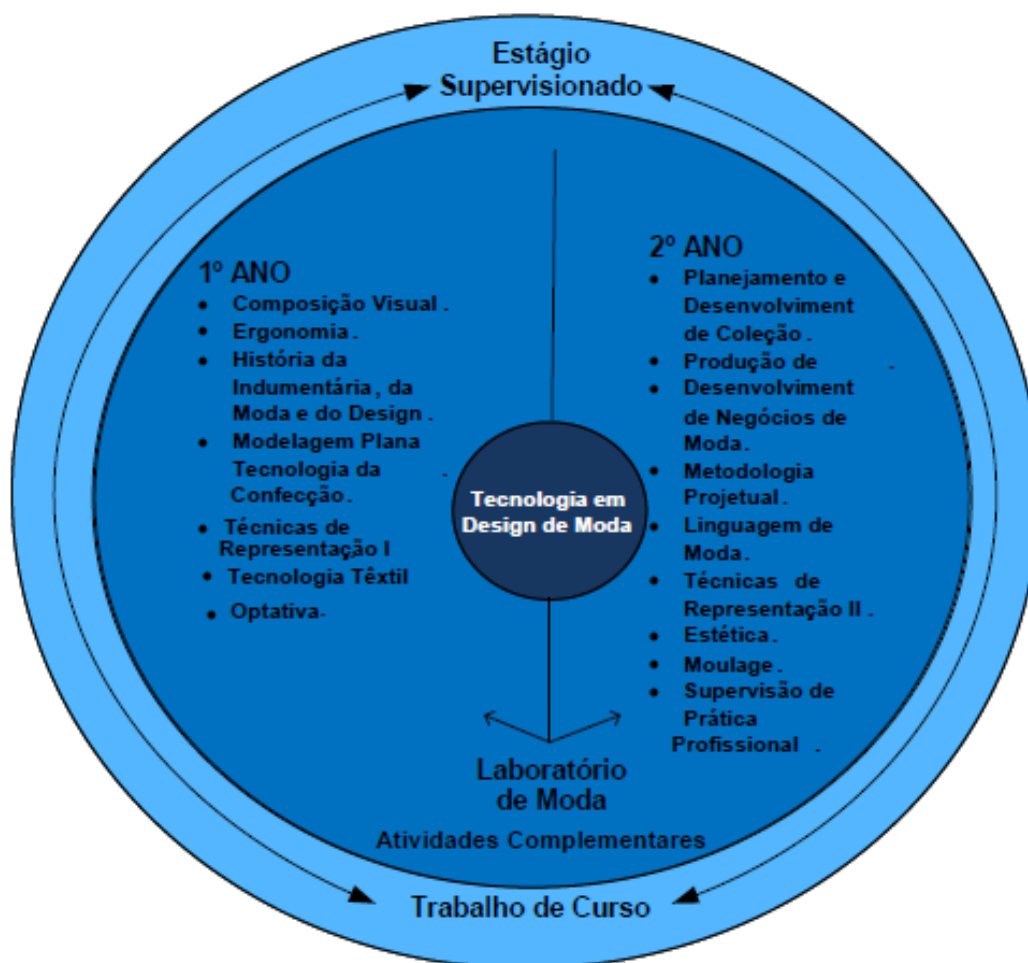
Estágio Supervisionado

1º ANO
- Composição Visual .
- Ergonomia .
- História da Indumentária , da Moda e do Design .
- Modelagem Plana Tecnologia da Confecção .
- Técnicas de Representação I
- Tecnologia Têxtil
- Optativa .

Tecnologia em Design de Moda

2º ANO
- Planejamento e Desenvolviment de Coleção .
- Produção de .
- Desenvolviment de Negócios de Moda .
- Metodologia Projetual .
- Linguagem de Moda .
- Técnicas de Representação II .
- Estética .
- Moulage .
- Supervisão de Prática Profissional .

Laboratório de Moda

Atividades Complementares

Trabalho de Curso